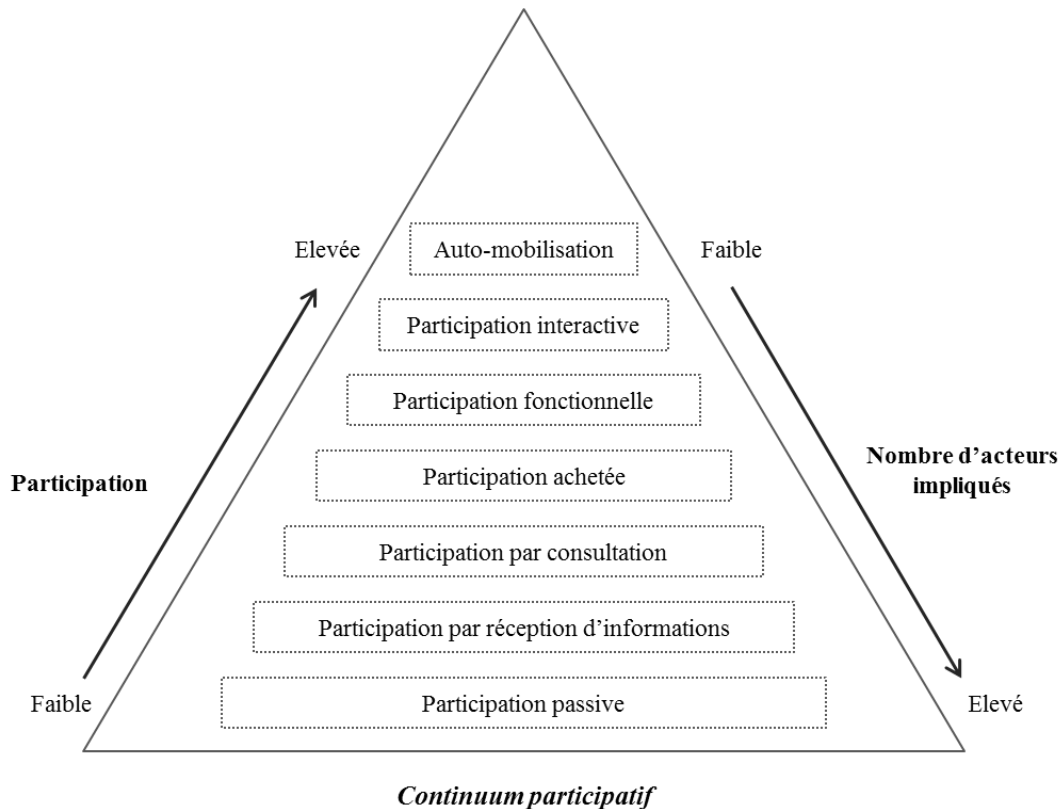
Elevée

Auto-mobilisation

Faible

Participation interactive

Participation fonctionnelle

Participation

Participation achetée

Nombre d'acteurs impliqués

Participation par consultation

Participation par réception d'informations

Faible

Participation passive

Elevé

*Continuum participatif*